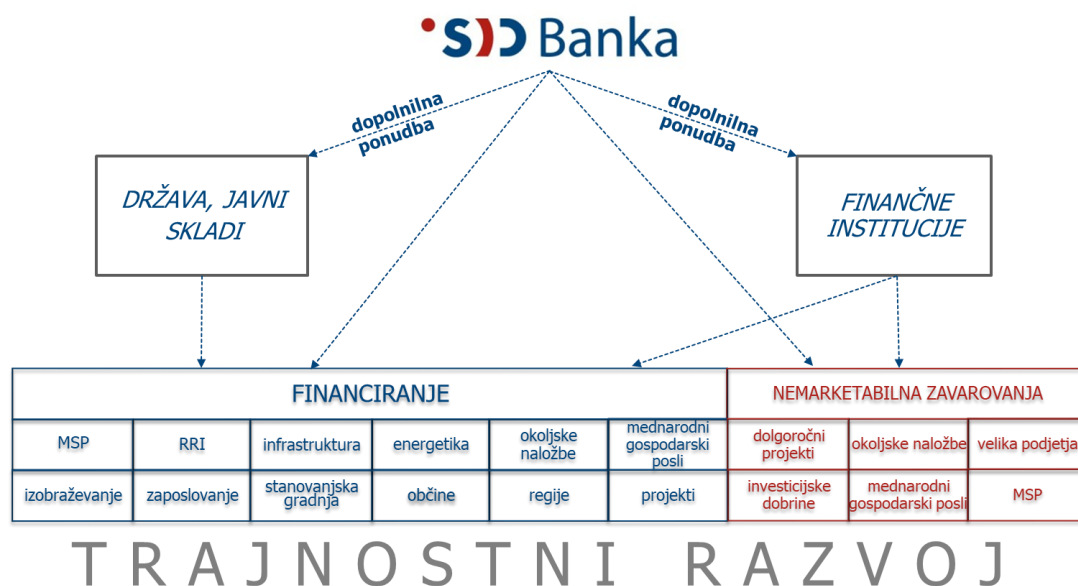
SID Banka

dopolnilna ponudba

dopolnilna ponudba

DRŽAVA, JAVNI SKLADI

FINANČNE INSTITUCIJE

| FINANCIRANJE | | | | | | NEMARKETABILNA ZAVAROVANJA | | |
|---|---|---|---|---|---|---|---|---|
| MSP | RRI | infrastruktura | energetika | okoljske naložbe | mednarodni gospodarski posli | dolgoročni projekti | okoljske naložbe | velika podjetja |
| izobraževanje | zaposlovanje | stanovanjska gradnja | občine | regije | projekti | investicijske dobrine | mednarodni gospodarski posli | MSP |

TRAJNOSTNI RAZVOJ